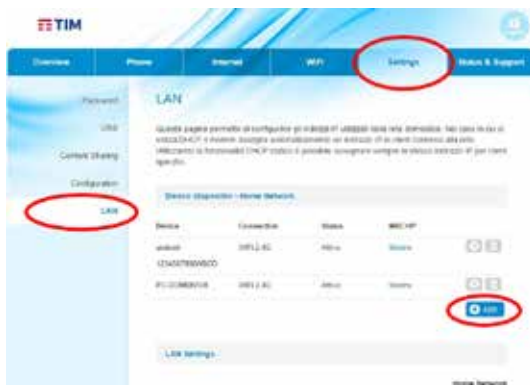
TIM

Overview
Phone
Internet
WiFi
Settings
Status & Support

Password
USB
Content Sharing
Configuration
LAN

LAN

Questa pagina permette di configurare gli indirizzi IP utilizzati nella rete domestica. Nel caso in cui si utilizzi DHCP, il modem assegna automaticamente un indirizzo IP ai client connessi alla rete. Utilizzando la funzionalità DHCP statico è possibile assegnare sempre lo stesso indirizzo IP per client specifici.

Elenco dispositivi - Home Network

| Device | Connection | Status | MAC/IP | |
|---|---|---|---|---|
| android 1234567890ABCD | WIFI 2.4G | Attivo | Mostra | |
| PC-DOMENICO | WIFI 2.4G | Attivo | Mostra | |

Add

LAN Settings

Home Network